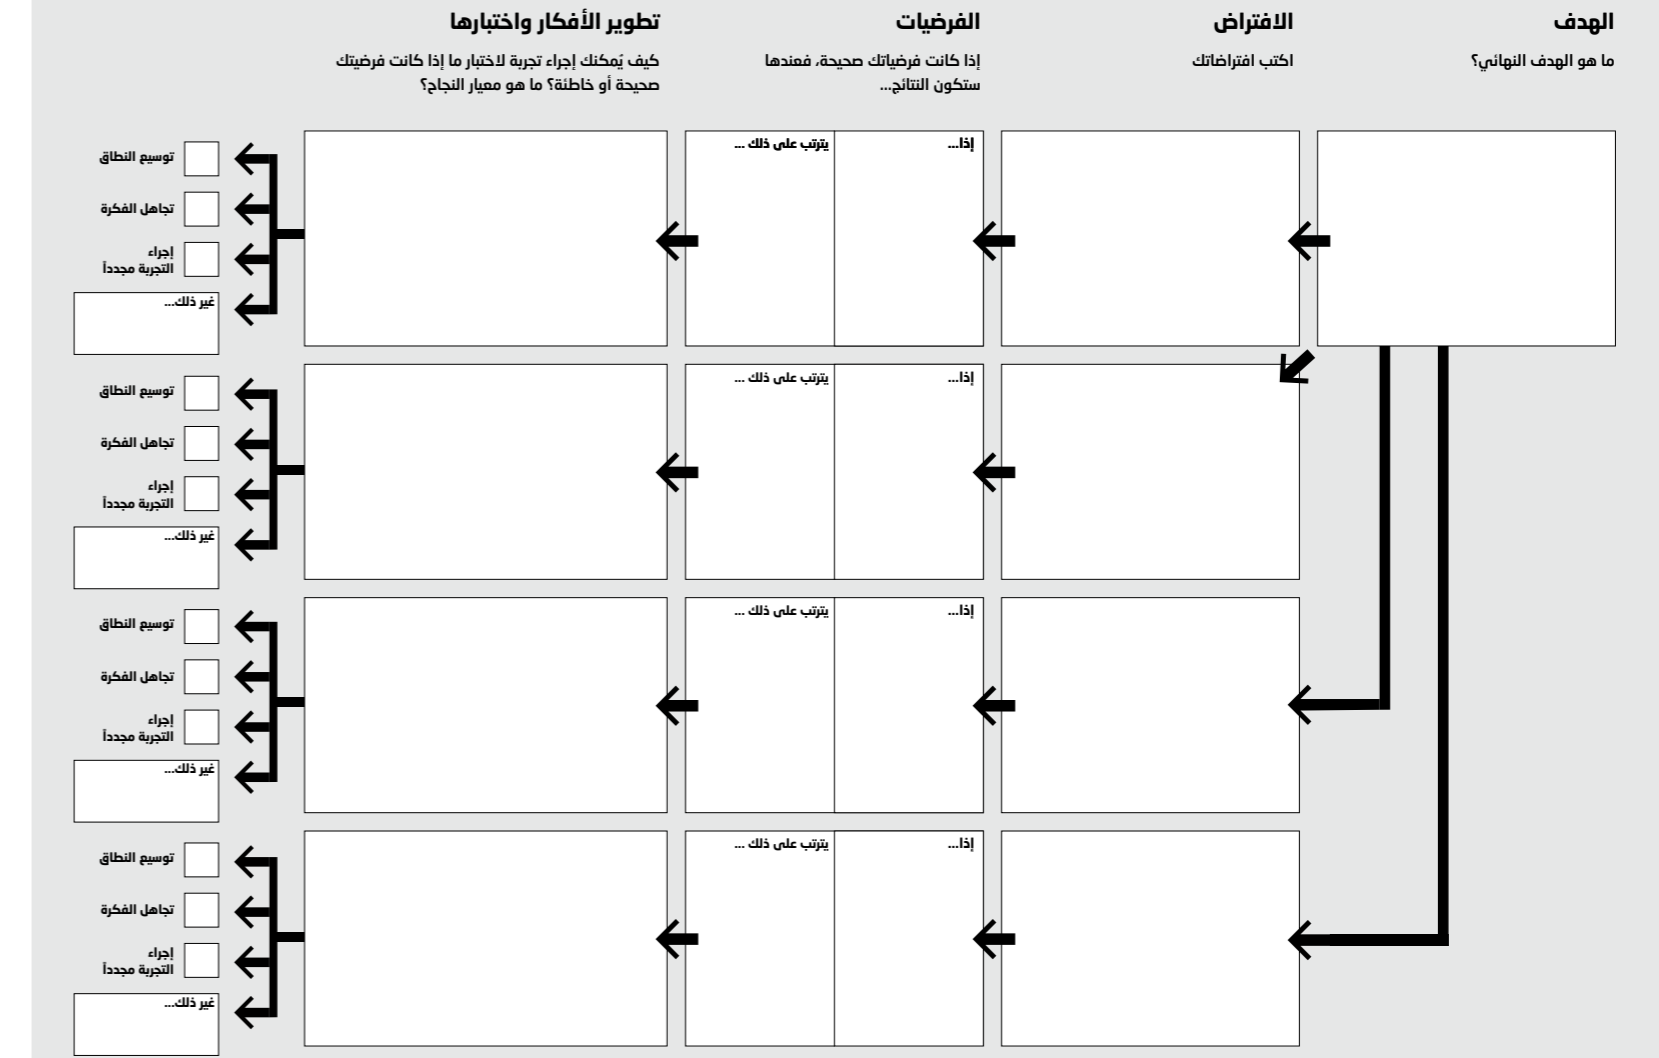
الهدف

ما هو الهدف النهائي؟

الافتراض

اكتب افتراضاتك

الفرضيات

إذا كانت فرضياتك صحيحة، فعندها ستكون النتائج...

تطوير الأفكار واختبارها

كيف يُمكنك إجراء تجربة لاختبار ما إذا كانت فرضيتك صحيحة أو خاطئة؟ ما هو معيار النجاح؟

إذا...

يترتب على ذلك ...

توسيع النطاق

تجاهل الفكرة

إجراء التجربة مجدداً

غير ذلك...

إذا...

يترتب على ذلك ...

توسيع النطاق

تجاهل الفكرة

إجراء التجربة مجدداً

غير ذلك...

إذا...

يترتب على ذلك ...

توسيع النطاق

تجاهل الفكرة

إجراء التجربة مجدداً

غير ذلك...

إذا...

يترتب على ذلك ...

توسيع النطاق

تجاهل الفكرة

إجراء التجربة مجدداً

غير ذلك...